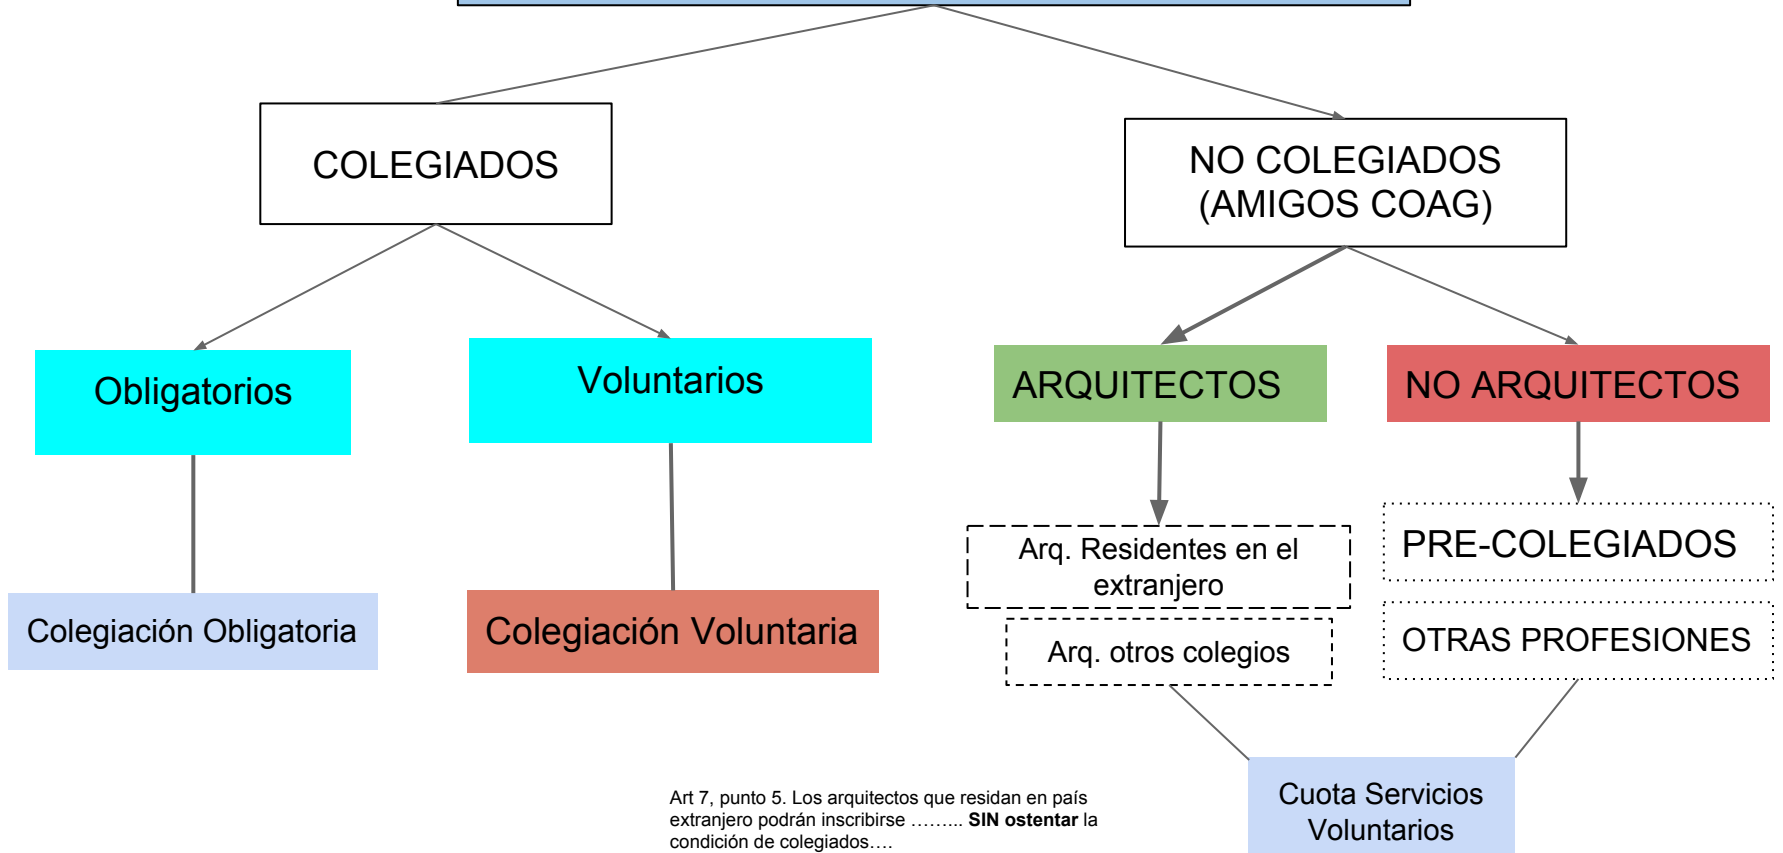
COLEGIADOS

NO COLEGIADOS (AMIGOS COAG)

Obligatorios

Voluntarios

ARQUITECTOS

NO ARQUITECTOS

Colegiación Obligatoria

Colegiación Voluntaria

Arq. Residentes en el extranjero

Arq. otros colegios

PRE-COLEGIADOS

OTRAS PROFESIONES

Cuota Servicios Voluntarios

Art 7, punto 5. Los arquitectos que residan en país extranjero podrán inscribirse ……… **SIN ostentar** la condición de colegiados….